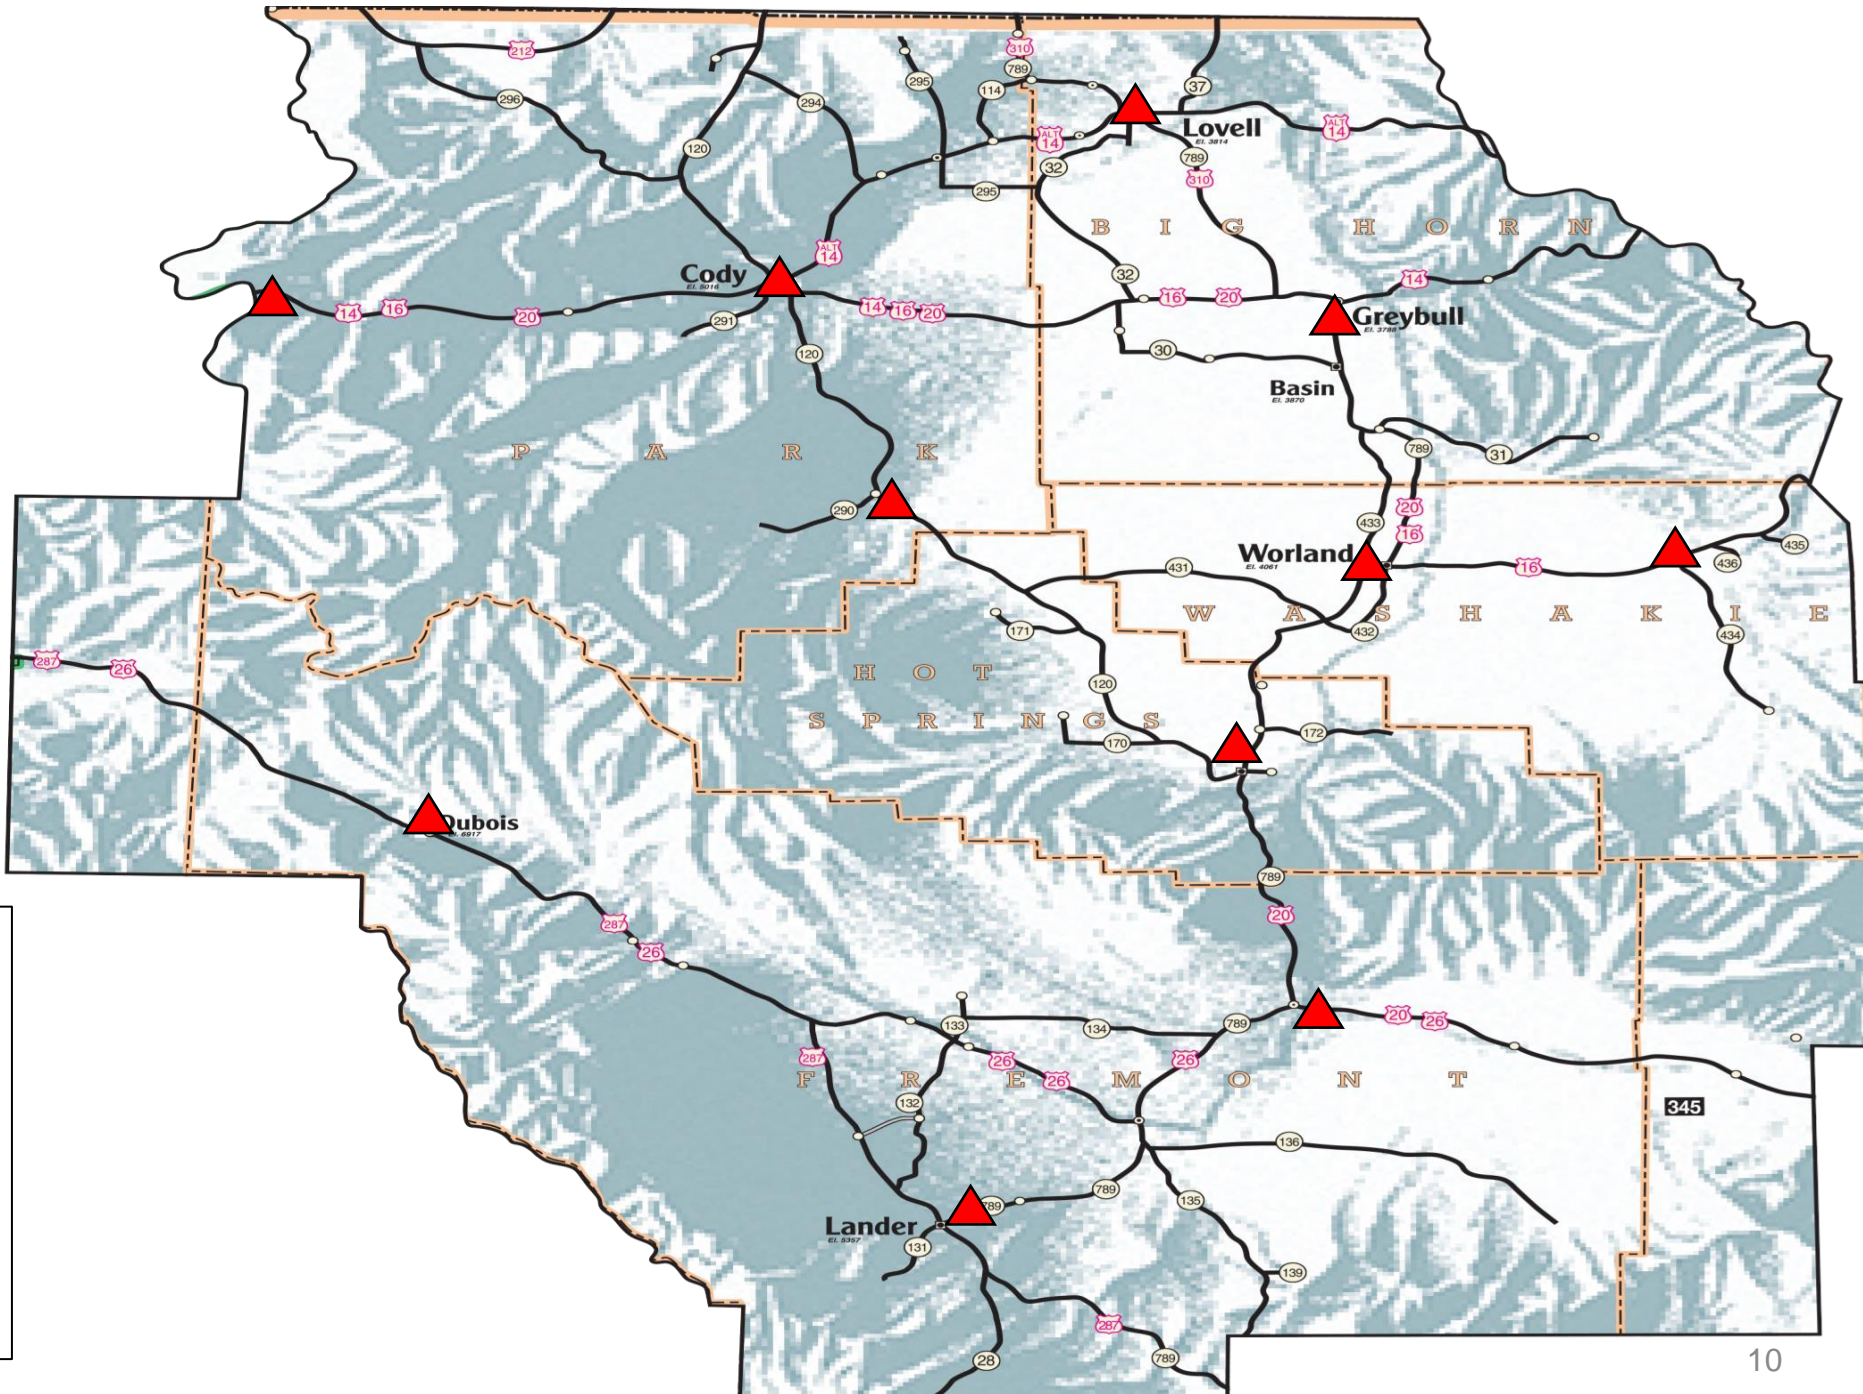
212
310
789
296
295
294
114
37
Lovell
El. 3814
ALT 14
ALT 14
120
32
789
310
295
B I G H O R N
ALT 14
Cody
El. 5016
32
14
14 16 20
291
14 16 20
16 20
Greybull
El. 3788
30
120
Basin
El. 3870
789
31
P A R K
290
20
433
16
Worland
El. 4061
431
16
435
436
W A S H A K I E
171
432
434
H O T
287
26
120
S P R I N G S
170
172
Dubois
El. 6917
789
20
287
26
789
133
134
20 26
287
26
26
26
F R E M O N T
132
345
136
789
135
789
Lander
El. 5357
131
139
287
28
789
10